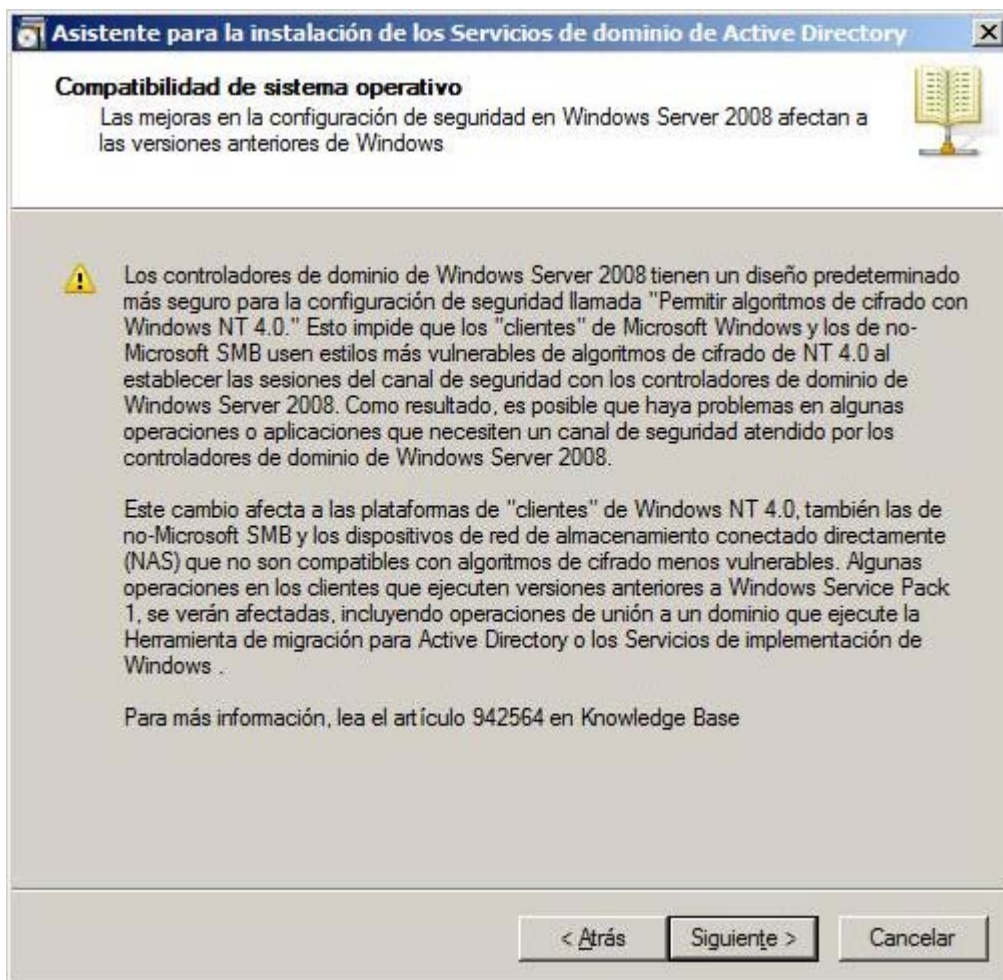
Asistente para la instalación de los Servicios de dominio de Active Directory

Compatibilidad de sistema operativo
Las mejoras en la configuración de seguridad en Windows Server 2008 afectan a las versiones anteriores de Windows

Los controladores de dominio de Windows Server 2008 tienen un diseño predeterminado más seguro para la configuración de seguridad llamada "Permitir algoritmos de cifrado con Windows NT 4.0." Esto impide que los "clientes" de Microsoft Windows y los de no-Microsoft SMB usen estilos más vulnerables de algoritmos de cifrado de NT 4.0 al establecer las sesiones del canal de seguridad con los controladores de dominio de Windows Server 2008. Como resultado, es posible que haya problemas en algunas operaciones o aplicaciones que necesiten un canal de seguridad atendido por los controladores de dominio de Windows Server 2008.

Este cambio afecta a las plataformas de "clientes" de Windows NT 4.0, también las de no-Microsoft SMB y los dispositivos de red de almacenamiento conectado directamente (NAS) que no son compatibles con algoritmos de cifrado menos vulnerables. Algunas operaciones en los clientes que ejecuten versiones anteriores a Windows Service Pack 1, se verán afectadas, incluyendo operaciones de unión a un dominio que ejecute la Herramienta de migración para Active Directory o los Servicios de implementación de Windows .

Para más información, lea el art ículo 942564 en Knowledge Base

< Atrás | Siguiente > | Cancelar